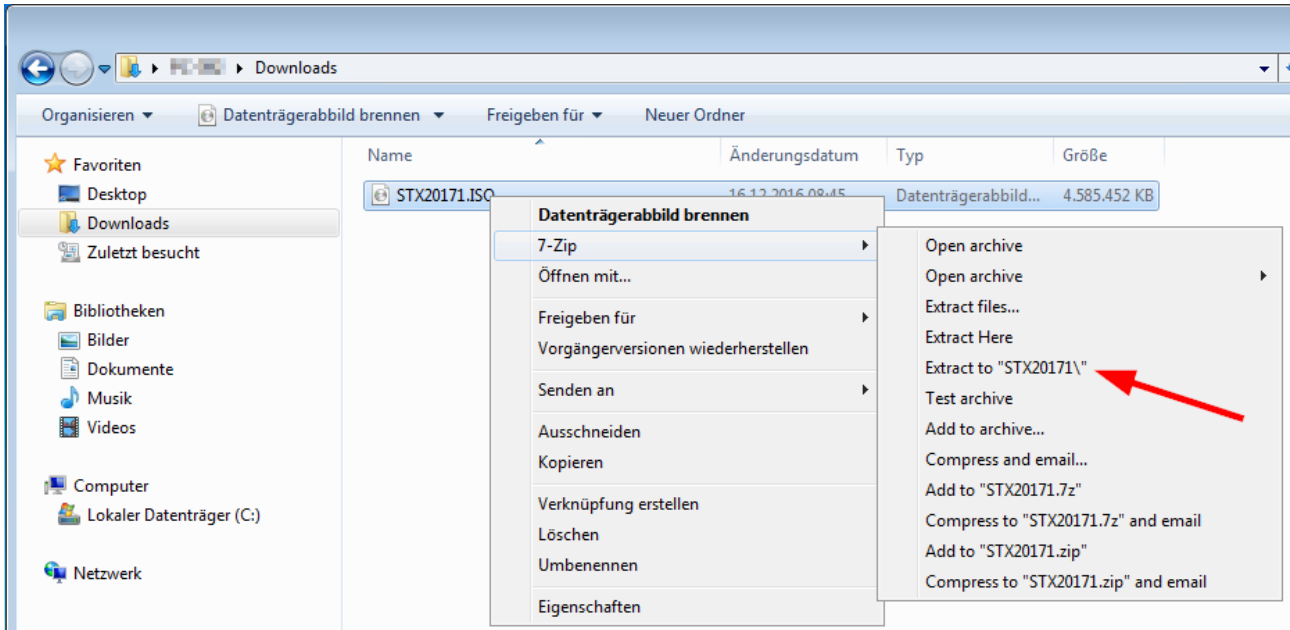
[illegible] ▸ Downloads

Organisieren ▾ Datenträgerabbild brennen ▾ Freigeben für ▾ Neuer Ordner

Favoriten
Desktop
Downloads
Zuletzt besucht

Bibliotheken
Bilder
Dokumente
Musik
Videos

Computer
Lokaler Datenträger (C:)

Netzwerk

| Name | Änderungsdatum | Typ | Größe |
|---|---|---|---|
| STX20171.ISO | 16.12.2016 08:45 | Datenträgerabbild... | 4.585.452 KB |

Datenträgerabbild brennen
7-Zip
Öffnen mit...
Freigeben für
Vorgängerversionen wiederherstellen
Senden an
Ausschneiden
Kopieren
Verknüpfung erstellen
Löschen
Umbenennen
Eigenschaften

Open archive
Open archive
Extract files...
Extract Here
Extract to "STX20171\"
Test archive
Add to archive...
Compress and email...
Add to "STX20171.7z"
Compress to "STX20171.7z" and email
Add to "STX20171.zip"
Compress to "STX20171.zip" and email